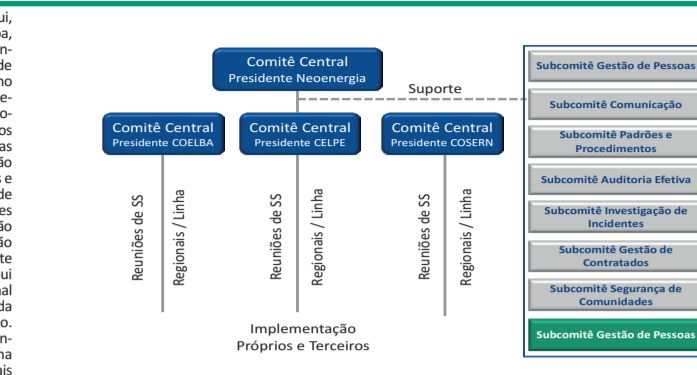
ui, pa, n- de no e- o- os as ão s e de es ão ão te ui al da o. n- na ais

Comitê Central
Presidente Neoenergia

Suporte

Comitê Central
Presidente COELBA

Comitê Central
Presidente CELPE

Comitê Central
Presidente COSERN

Reuniões de SS

Regionais / Linha

Reuniões de SS

Regionais / Linha

Reuniões de SS

Regionais / Linha

Implementação
Próprios e Terceiros

Subcomitê Gestão de Pessoas

Subcomitê Comunicação

Subcomitê Padrões e Procedimentos

Subcomitê Auditoria Efetiva

Subcomitê Investigação de Incidentes

Subcomitê Gestão de Contratados

Subcomitê Segurança de Comunidades

Subcomitê Gestão de Pessoas